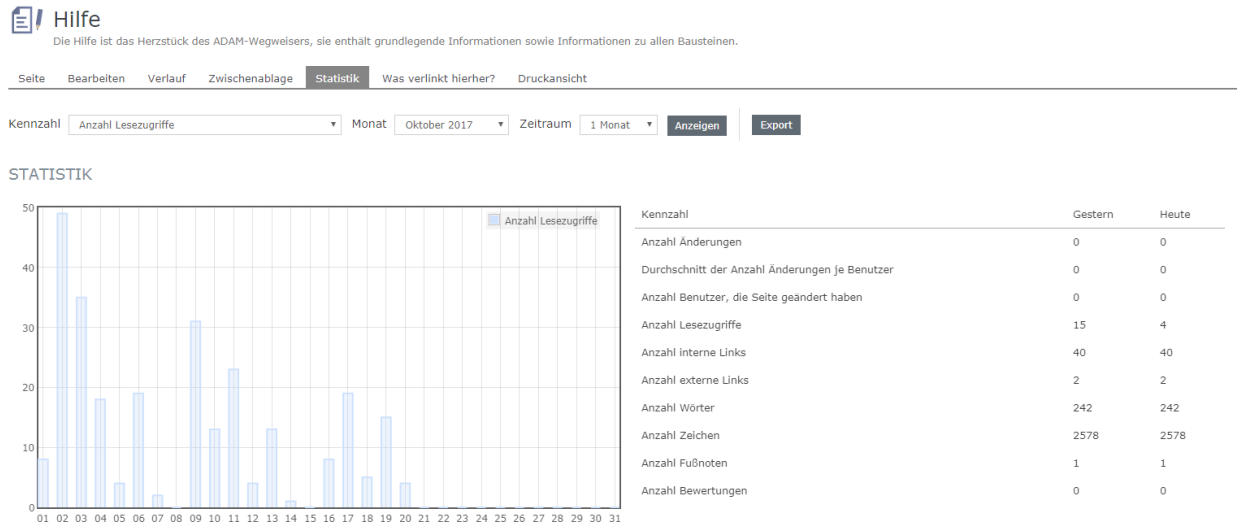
Hilfe

Die Hilfe ist das Herzstück des ADAM-Wegweisers, sie enthält grundlegende Informationen sowie Informationen zu allen Bausteinen.

Seite Bearbeiten Verlauf Zwischenablage Statistik Was verlinkt hierher? Druckansicht

Kennzahl Anzahl Lesezugriffe Monat Oktober 2017 Zeitraum 1 Monat Anzeigen Export

STATISTIK

50
40
30
20
10
0
01 02 03 04 05 06 07 08 09 10 11 12 13 14 15 16 17 18 19 20 21 22 23 24 25 26 27 28 29 30 31

Anzahl Lesezugriffe

| Kennzahl | Gestern | Heute |
|---|---|---|
| Anzahl Änderungen | 0 | 0 |
| Durchschnitt der Anzahl Änderungen je Benutzer | 0 | 0 |
| Anzahl Benutzer, die Seite geändert haben | 0 | 0 |
| Anzahl Lesezugriffe | 15 | 4 |
| Anzahl interne Links | 40 | 40 |
| Anzahl externe Links | 2 | 2 |
| Anzahl Wörter | 242 | 242 |
| Anzahl Zeichen | 2578 | 2578 |
| Anzahl Fußnoten | 1 | 1 |
| Anzahl Bewertungen | 0 | 0 |